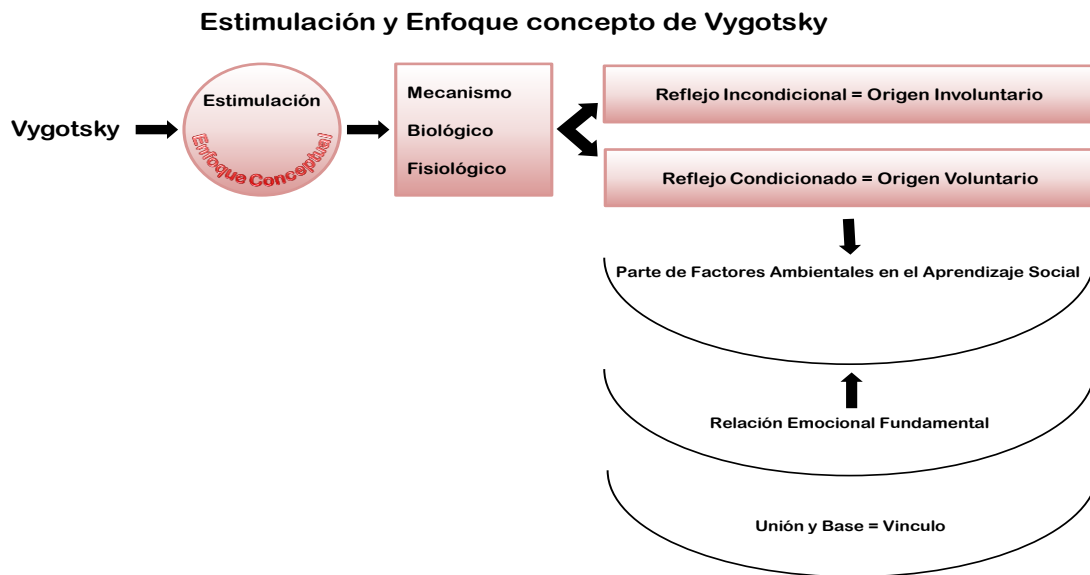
Estimulación y Enfoque concepto de Vygotsky

Vygotsky

Estimulación

Enfoque Conceptual

Mecanismo

Biológico

Fisiológico

Reflejo Incondicional = Origen Involuntario

Reflejo Condicionado = Origen Voluntario

Parte de Factores Ambientales en el Aprendizaje Social

Relación Emocional Fundamental

Unión y Base = Vinculo